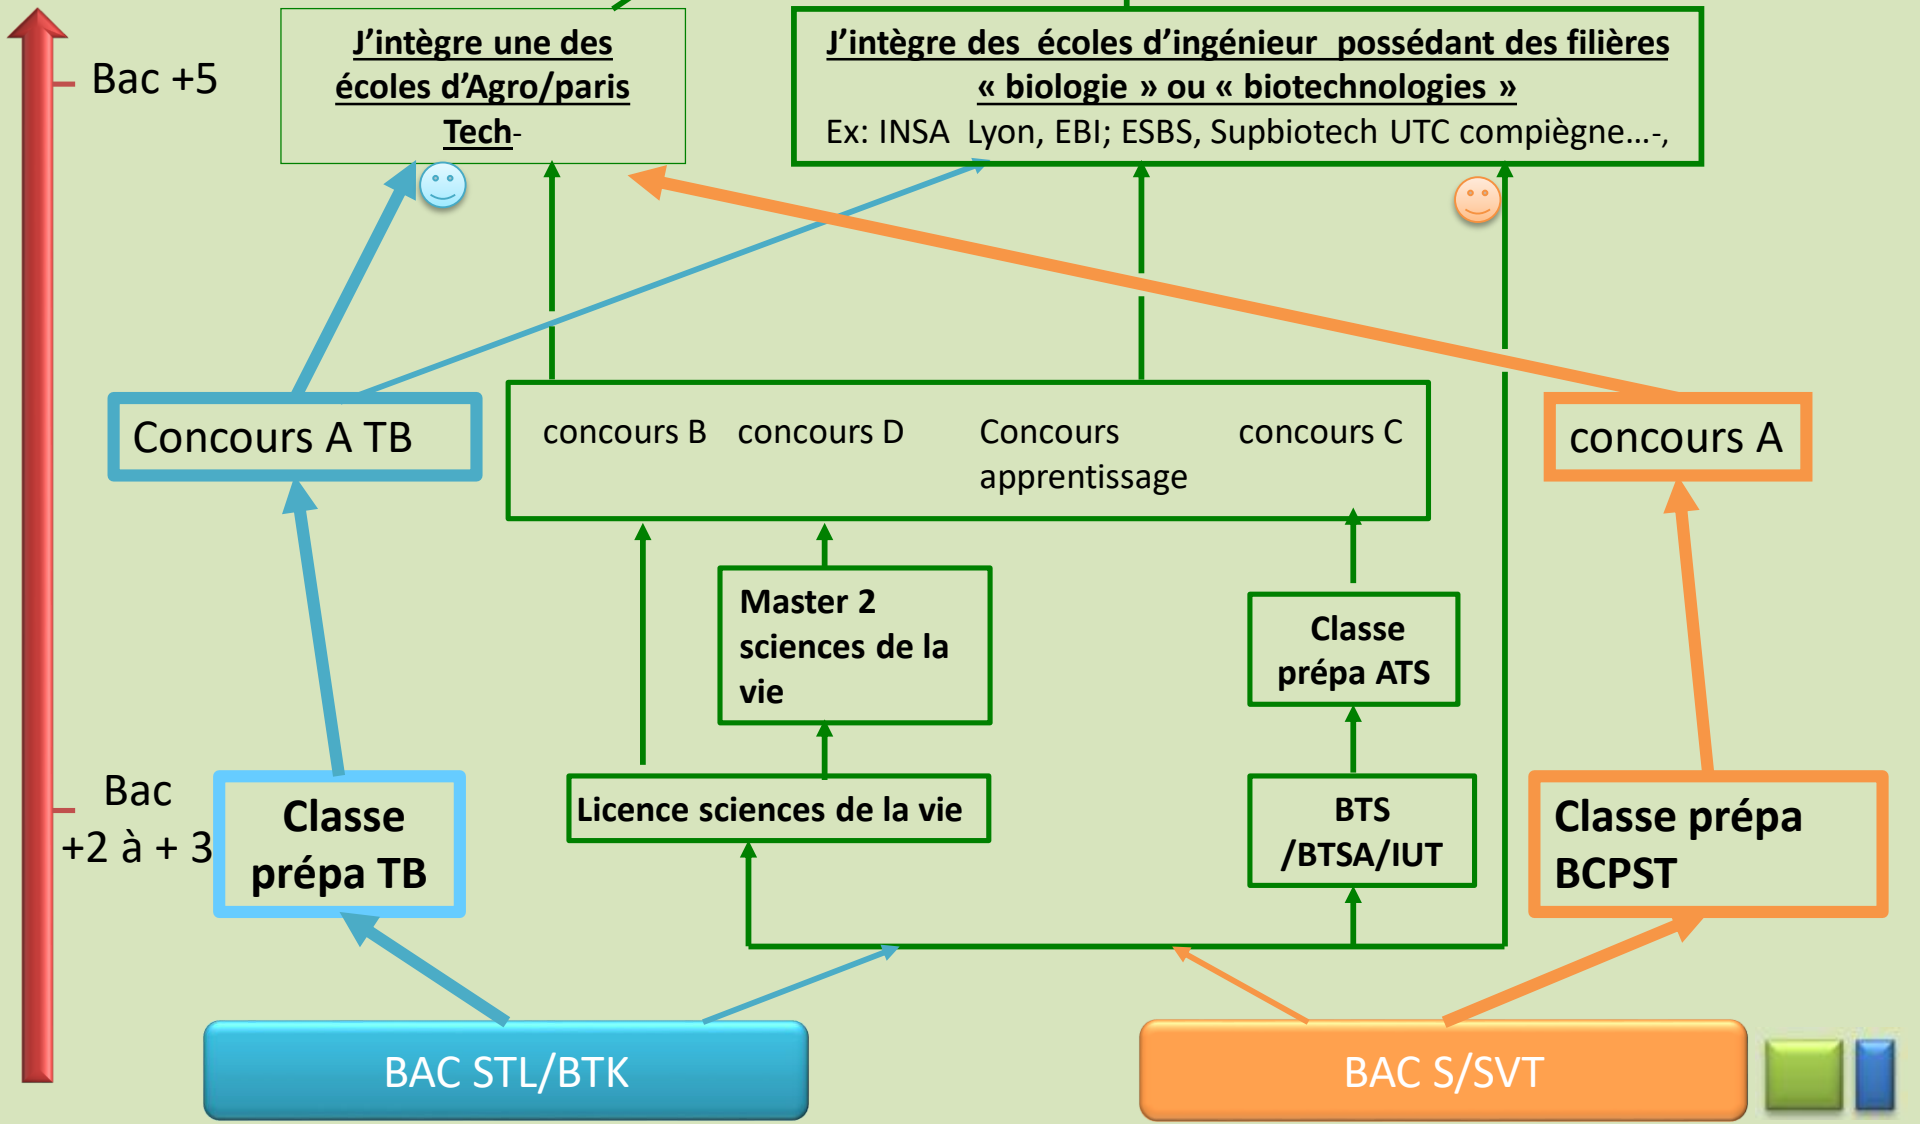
Bac +5

J'intègre une des écoles d'Agro/paris Tech-

J'intègre des écoles d'ingénieur possédant des filières « biologie » ou « biotechnologies »
Ex: INSA Lyon, EBI; ESBS, Supbiotech UTC compiègne…-,

Concours A TB

concours B

concours D

Concours apprentissage

concours C

concours A

Master 2 sciences de la vie

Classe prépa ATS

Bac +2 à + 3

Classe prépa TB

Licence sciences de la vie

BTS /BTSA/IUT

Classe prépa BCPST

BAC STL/BTK

BAC S/SVT